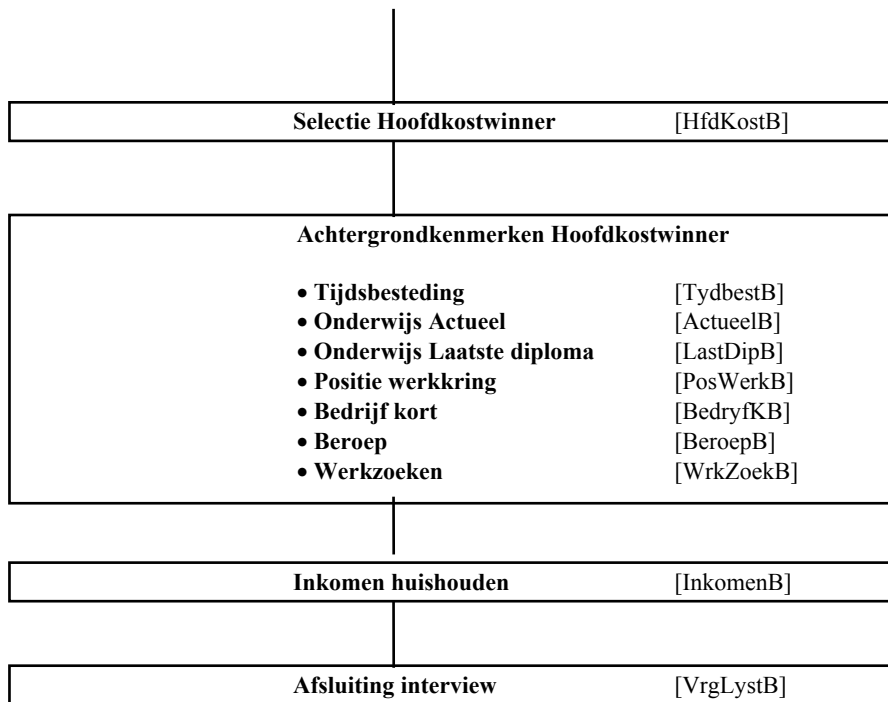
**Selectie Hoofdkostwinner** [HfdKostB]

**Achtergrondkenmerken Hoofdkostwinner**

- **Tijdsbesteding** [TydbestB]
- **Onderwijs Actueel** [ActueelB]
- **Onderwijs Laatste diploma** [LastDipB]
- **Positie werkkring** [PosWerkB]
- **Bedrijf kort** [BedryfKB]
- **Beroep** [BeroepB]
- **Werkzoeken** [WrkZoekB]

**Inkomen huishouden** [InkomenB]

**Afsluiting interview** [VrgLystB]